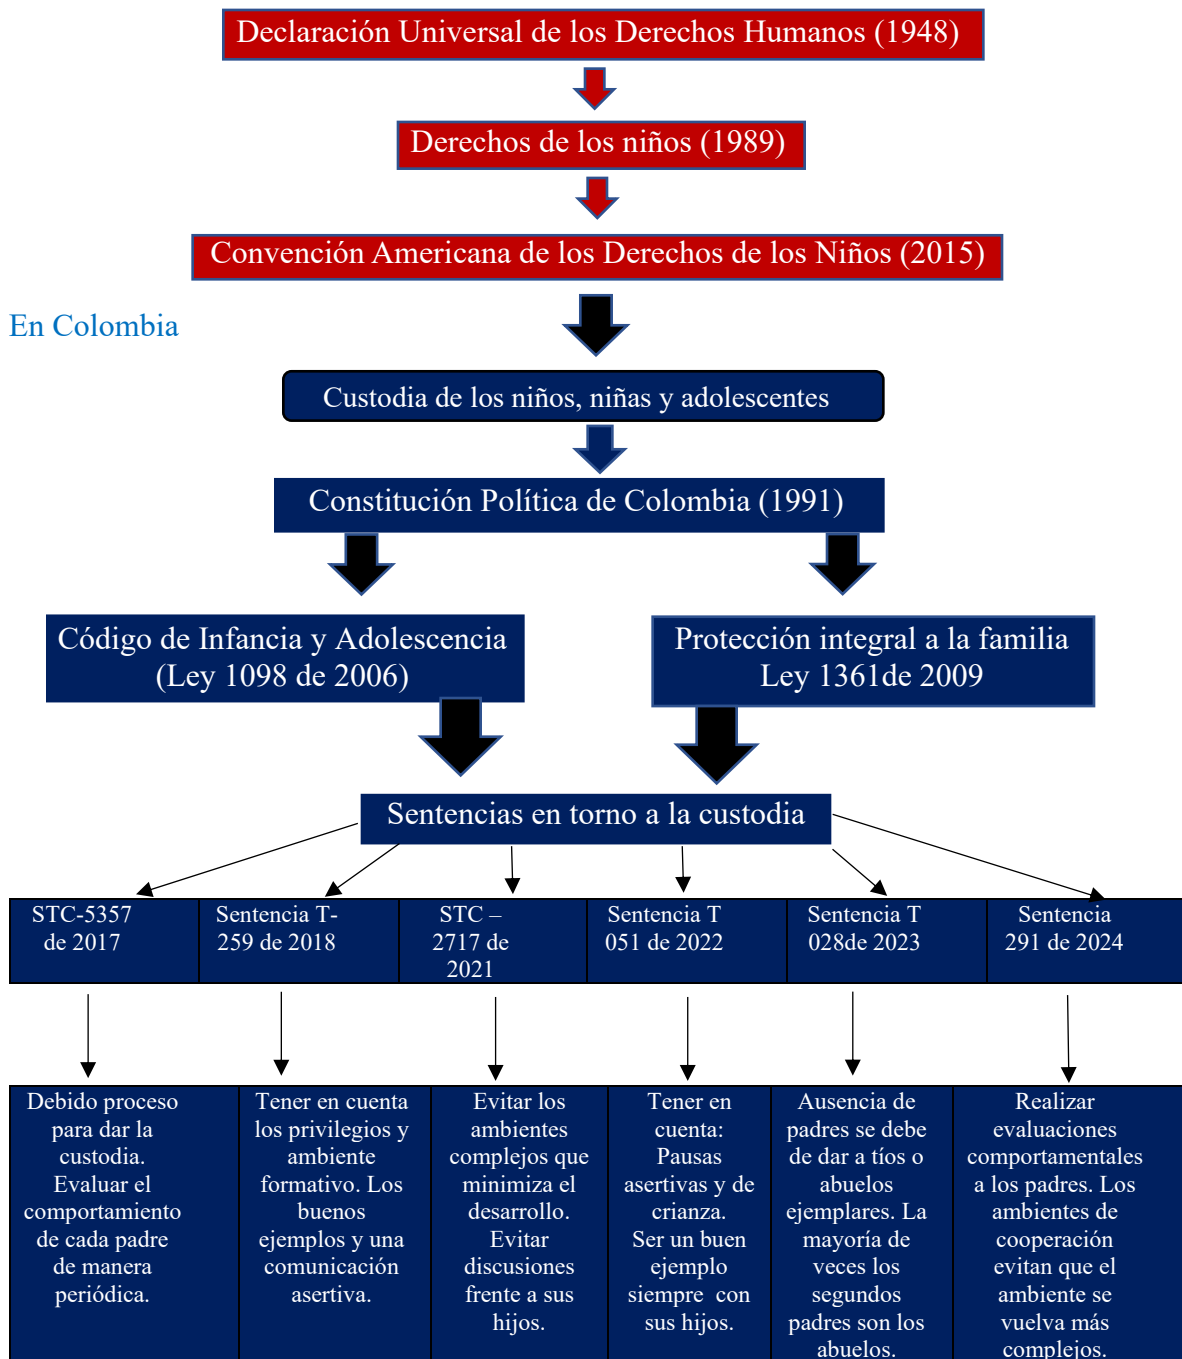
Declaración Universal de los Derechos Humanos (1948)

Derechos de los niños (1989)

Convención Americana de los Derechos de los Niños (2015)

En Colombia

Custodia de los niños, niñas y adolescentes

Constitución Política de Colombia (1991)

Código de Infancia y Adolescencia (Ley 1098 de 2006)

Protección integral a la familia Ley 1361de 2009

Sentencias en torno a la custodia

| STC-5357 de 2017 | Sentencia T-259 de 2018 | STC – 2717 de 2021 | Sentencia T 051 de 2022 | Sentencia T 028de 2023 | Sentencia 291 de 2024 |
|---|---|---|---|---|---|

| Debido proceso para dar la custodia. Evaluar el comportamiento de cada padre de manera periódica. | Tener en cuenta los privilegios y ambiente formativo. Los buenos ejemplos y una comunicación asertiva. | Evitar los ambientes complejos que minimiza el desarrollo. Evitar discusiones frente a sus hijos. | Tener en cuenta: Pausas asertivas y de crianza. Ser un buen ejemplo siempre con sus hijos. | Ausencia de padres se debe de dar a tíos o abuelos ejemplares. La mayoría de veces los segundos padres son los abuelos. | Realizar evaluaciones comportamentales a los padres. Los ambientes de cooperación evitan que el ambiente se vuelva más complejos. |
|---|---|---|---|---|---|